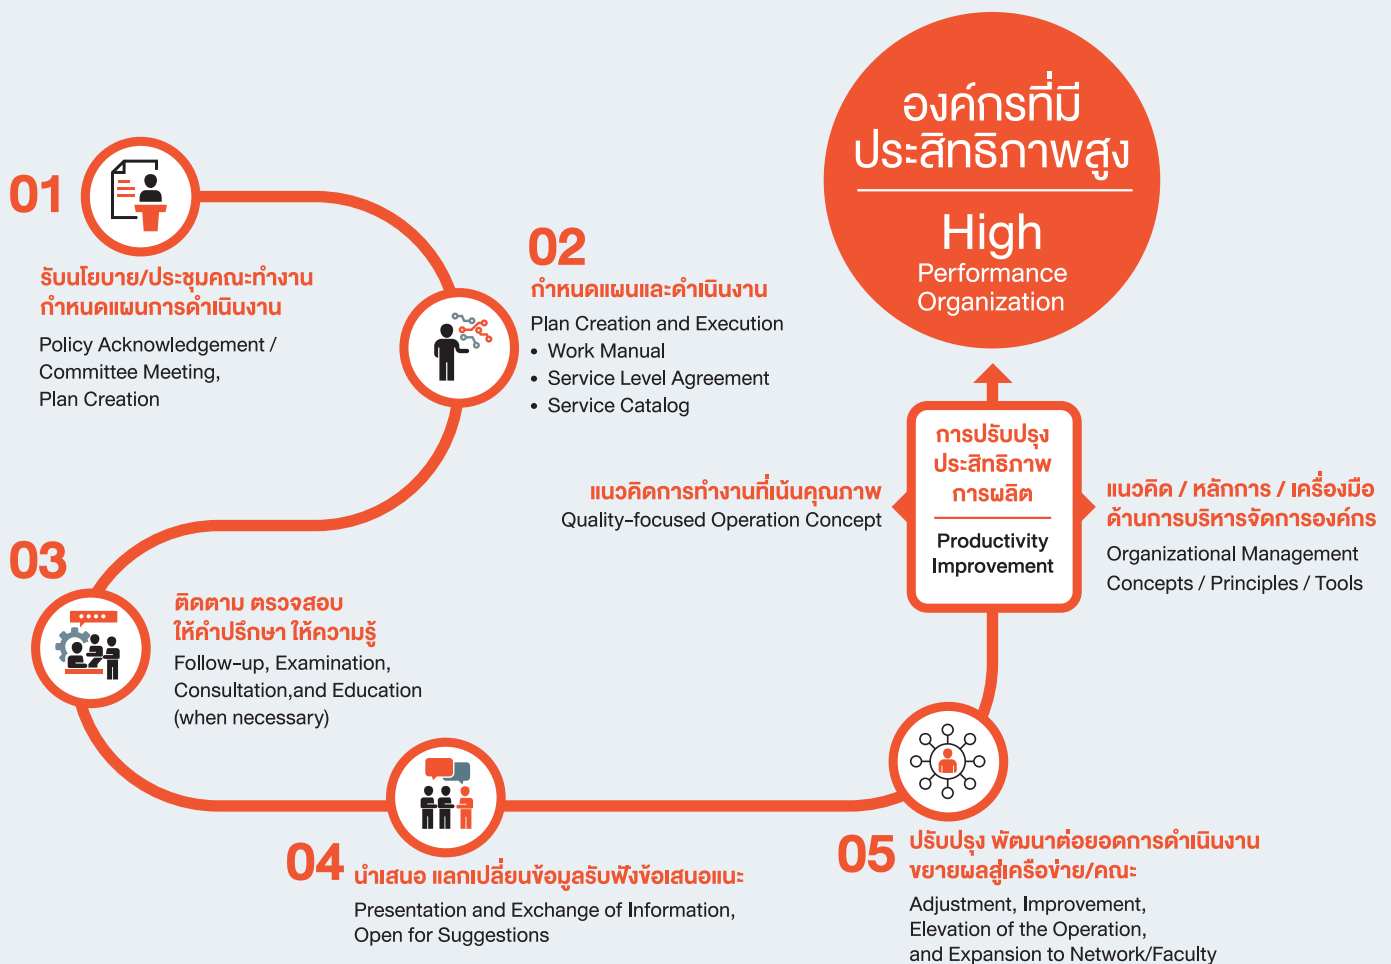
องค์กรที่มีประสิทธิภาพสูง

High
Performance
Organization

01
รับนโยบาย/ประชุมคณะทำงาน กำหนดแผนการดำเนินงาน
Policy Acknowledgement / Committee Meeting, Plan Creation

02
กำหนดแผนและดำเนินงาน
Plan Creation and Execution
• Work Manual
• Service Level Agreement
• Service Catalog

การปรับปรุงประสิทธิภาพการผลิต
Productivity Improvement

แนวคิดการทำงานที่เน้นคุณภาพ
Quality-focused Operation Concept

แนวคิด / หลักการ / เครื่องมือด้านการบริหารจัดการองค์กร
Organizational Management Concepts / Principles / Tools

03
ติดตาม ตรวจสอบ ให้คำปรึกษา ให้ความรู้
Follow-up, Examination, Consultation,and Education (when necessary)

04
นำเสนอ แลกเปลี่ยนข้อมูลรับฟังข้อเสนอแนะ
Presentation and Exchange of Information, Open for Suggestions

05
ปรับปรุง พัฒนาต่อยอดการดำเนินงาน ขยายผลสู่เครือข่าย/คณะ
Adjustment, Improvement, Elevation of the Operation, and Expansion to Network/Faculty